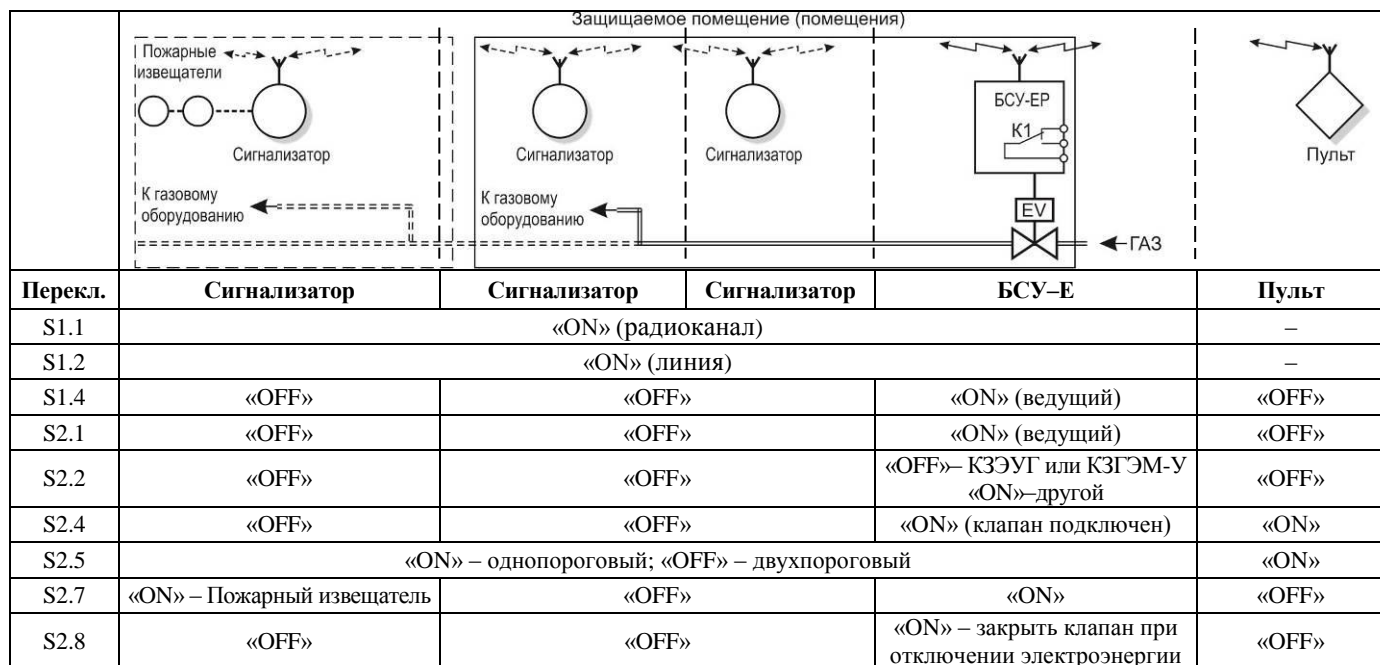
Защищаемое помещение (помещения)

Пожарные извещатели

Сигнализатор

К газовому оборудованию

Сигнализатор

К газовому оборудованию

Сигнализатор

БСУ-ЕР

К1

EV

ГАЗ

Пульт

| Перекл. | Сигнализатор | Сигнализатор | Сигнализатор | БСУ–Е | Пульт |
|---|---|---|---|---|---|
| S1.1 | «ON» (радиоканал) | | | | – |
| S1.2 | «ON» (линия) | | | | – |
| S1.4 | «OFF» | «OFF» | | «ON» (ведущий) | «OFF» |
| S2.1 | «OFF» | «OFF» | | «ON» (ведущий) | «OFF» |
| S2.2 | «OFF» | «OFF» | | «OFF»– КЗЭУГ или КЗГЭМ-У «ON»–другой | «OFF» |
| S2.4 | «OFF» | «OFF» | | «ON» (клапан подключен) | «ON» |
| S2.5 | «ON» – однопороговый; «OFF» – двухпороговый | | | | «ON» |
| S2.7 | «ON» – Пожарный извещатель | «OFF» | | «ON» | «OFF» |
| S2.8 | «OFF» | «OFF» | | «ON» – закрыть клапан при отключении электроэнергии | «OFF» |